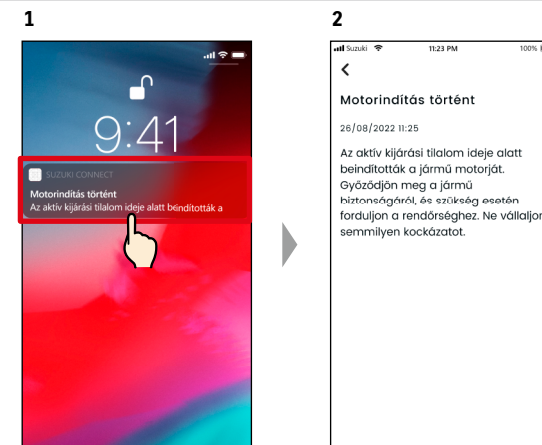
1

9:41

SUZUKI CONNECT

Motorindítás történt

Az aktív kijárási tilalom ideje alatt beindították a

2

Suzuki 11:23 PM 100%

<

Motorindítás történt

26/08/2022 11:25

Az aktív kijárási tilalom ideje alatt beindították a jármű motorját. Győződjön meg a jármű biztonságáról, és szükség esetén forduljon a rendőrséghez. Ne vállaljon semmilyen kockázatot.